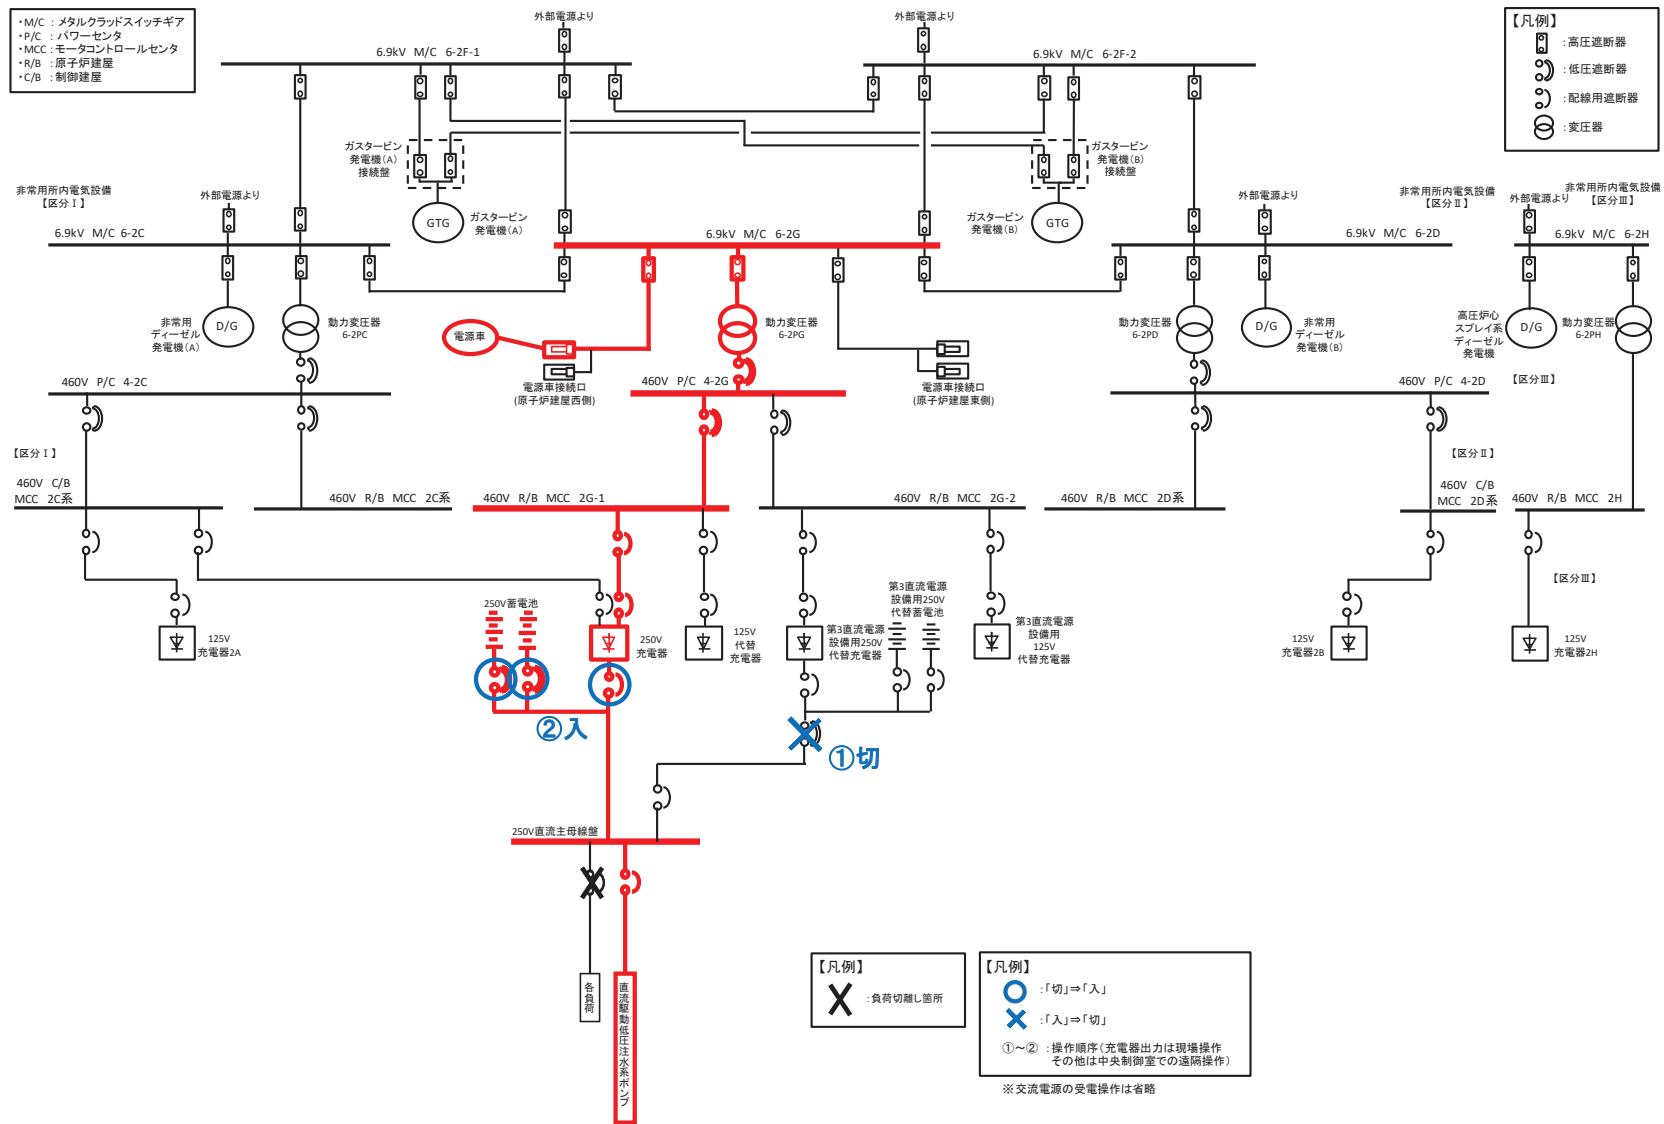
・M/C ：メタルクラッドスイッチギア
・P/C ：パワーセンタ
・MCC ：モータコントロールセンタ
・R/B ：原子炉建屋
・C/B ：制御建屋

外部電源より
外部電源より

6.9kV M/C 6-2F-1
6.9kV M/C 6-2F-2

【凡例】
：高圧遮断器
：低圧遮断器
：配線用遮断器
：変圧器

ガスタービン発電機（A）接続盤
ガスタービン発電機（B）接続盤

非常用所内電気設備【区分Ⅰ】
外部電源より
GTG ガスタービン発電機（A）
ガスタービン発電機（B） GTG
外部電源より
非常用所内電気設備【区分Ⅱ】
外部電源より
非常用所内電気設備【区分Ⅲ】

6.9kV M/C 6-2C
6.9kV M/C 6-2G
6.9kV M/C 6-2D
6.9kV M/C 6-2H

非常用ディーゼル発電機（A） D/G
動力変圧器 6-2PC
電源車
動力変圧器 6-2PG
動力変圧器 6-2PD
D/G 非常用ディーゼル発電機（B）
高圧炉心スプレイ系ディーゼル発電機 D/G
動力変圧器 6-2PH

電源車接続口（原子炉建屋西側）
電源車接続口（原子炉建屋東側）

460V P/C 4-2C
460V P/C 4-2G
460V P/C 4-2D
【区分Ⅲ】

【区分Ⅰ】
【区分Ⅱ】

460V C/B MCC 2C系
460V R/B MCC 2C系
460V R/B MCC 2G-1
460V R/B MCC 2G-2
460V R/B MCC 2D系
460V C/B MCC 2D系
460V R/B MCC 2H

【区分Ⅲ】

250V蓄電池
第3直流電源設備用250V代替蓄電池
第3直流電源設備用125V代替充電器

125V 充電器2A
250V 充電器
125V 代替 充電器
第3直流電源設備用250V代替充電器
125V 充電器2B
125V 充電器2H

②入
①切

250V直流主母線盤

各負荷
直流駆動低圧注水系ポンプ

【凡例】
：負荷切離し箇所

【凡例】
：「切」⇒「入」
：「入」⇒「切」
①～② ：操作順序（充電器出力は現場操作 その他は中央制御室での遠隔操作）

※交流電源の受電操作は省略